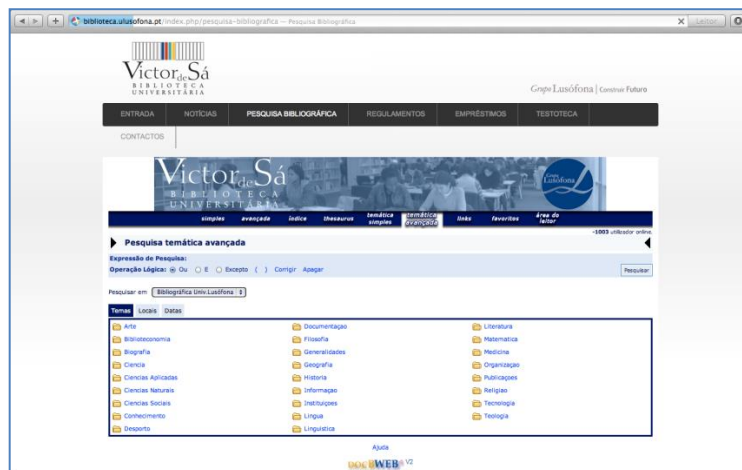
biblioteca.ulusofona.pt/index.php/pesquisa-bibliografica — Pesquisa Bibliográfica

Leitor

Victor de Sá
BIBLIOTECA UNIVERSITÁRIA

Grupo Lusófona | Construir Futuro

ENTRADA | NOTÍCIAS | PESQUISA BIBLIOGRÁFICA | REGULAMENTOS | EMPRÉSTIMOS | TESTOTECA | CONTACTOS

Victor de Sá
BIBLIOTECA UNIVERSITÁRIA

Grupo Lusófona

simples | avançada | índice | thesaurus | temática simples | temática avançada | links | favoritos | área do leitor

~1003 utilizador online.

Pesquisa temática avançada

Expressão de Pesquisa:
Operação Lógica: Ou E Excepto ( ) Corrigir Apagar

Pesquisar

Pesquisar em Bibliográfica Univ.Lusófona

Temas | Locais | Datas

| | | |
|---|---|---|
| Arte | Documentação | Literatura |
| Biblioteconomia | Filosofia | Matemática |
| Biografia | Generalidades | Medicina |
| Ciencia | Geografia | Organização |
| Ciencias Aplicadas | Historia | Publicações |
| Ciencias Naturais | Informação | Religiao |
| Ciencias Sociais | Instituições | Tecnologia |
| Conhecimento | Lingua | Teologia |
| Desporto | Linguistica | |

Ajuda

DOCWEB V2